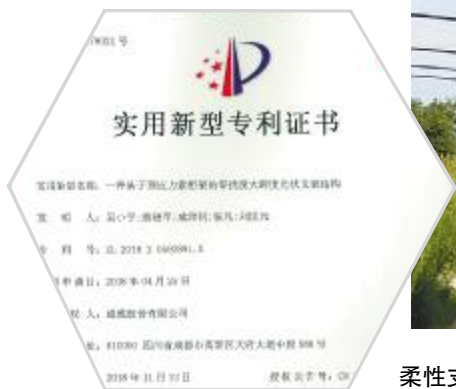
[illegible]号

实用新型专利证书

实用新型名称：一种基于预应力索桁架的带挠度大跨度光伏支架结构

发 明 人：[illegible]

专 利 号：ZL 2018 2 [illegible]

专利申请日：2018年04月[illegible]日

专 利 权 人：成都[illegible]股份有限公司

地 址：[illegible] 四川省成都市高新区天府大道中段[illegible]号

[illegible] 2018年11月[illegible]日

授权公告号：CN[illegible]

柔性支